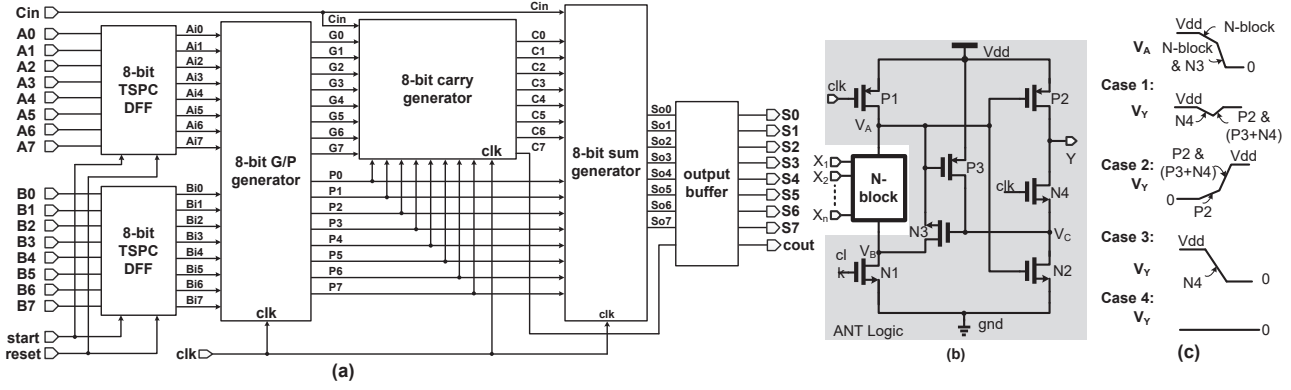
Cin
A0
A1
A2
A3
A4
A5
A6
A7
8-bit TSPC DFF
Ai0
Ai1
Ai2
Ai3
Ai4
Ai5
Ai6
Ai7
B0
B1
B2
B3
B4
B5
B6
B7
8-bit TSPC DFF
Bi0
Bi1
Bi2
Bi3
Bi4
Bi5
Bi6
Bi7
start
reset
8-bit G/P generator
clk
Cin
G0
G1
G2
G3
G4
G5
G6
G7
8-bit carry generator
clk
C0
C1
C2
C3
C4
C5
C6
C7
P0
P1
P2
P3
P4
P5
P6
P7
Cin
8-bit sum generator
clk
So0
So1
So2
So3
So4
So5
So6
So7
output buffer
S0
S1
S2
S3
S4
S5
S6
S7
cout
clk
(a)

Vdd
clk
P1
P2
$V_A$
P3
Y
$X_1$
$X_2$
$X_n$
N-block
clk
N4
N3
$V_C$
cl k
$V_B$
N1
N2
ANT Logic
gnd
(b)

$V_A$
Vdd
N-block
N-block & N3
0
Case 1:
$V_Y$
Vdd
N4
P2 & (P3+N4)
Case 2:
$V_Y$
P2 & (P3+N4)
Vdd
0
P2
Case 3:
$V_Y$
Vdd
N4
0
Case 4:
$V_Y$
0
(c)